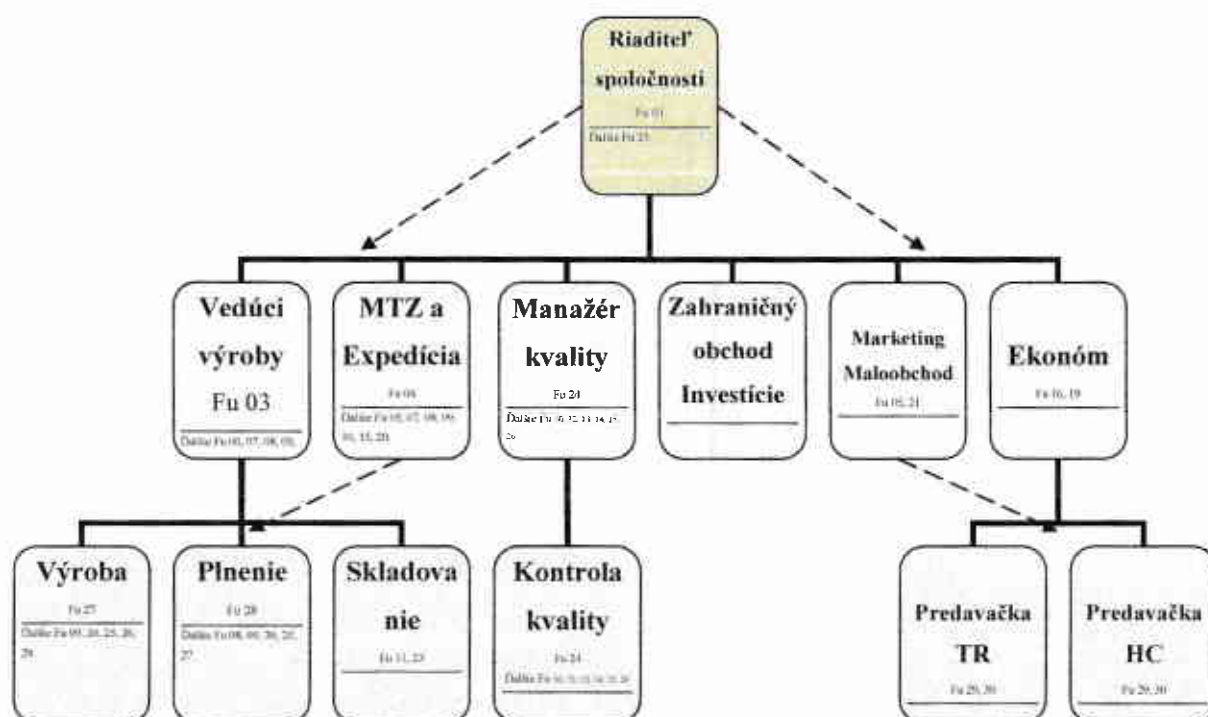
Riaditeľ spoločnosti
Fu 01
Ďalšie Fu 25

Vedúci výroby
Fu 03
Ďalšie Fu 05, 07, 08, 09,

MTZ a Expedícia
Fu 04
Ďalšie Fu 05, 07, 08, 09, 10, 15, 20

Manažér kvality
Fu 24
Ďalšie Fu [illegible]

Zahraničný obchod Investície

Marketing Maloobchod
Fu 05, 21

Ekonóm
Fu 16, 19

Výroba
Fu 27
Ďalšie Fu 09, 20, 25, 26, 28

Plnenie
Fu 28
Ďalšie Fu 08, 09, 20, 25, 27

Skladovanie
Fu 11, 23

Kontrola kvality
Fu 24
Ďalšie Fu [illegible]

Predavačka TR
Fu 29, 30

Predavačka HC
Fu 29, 30